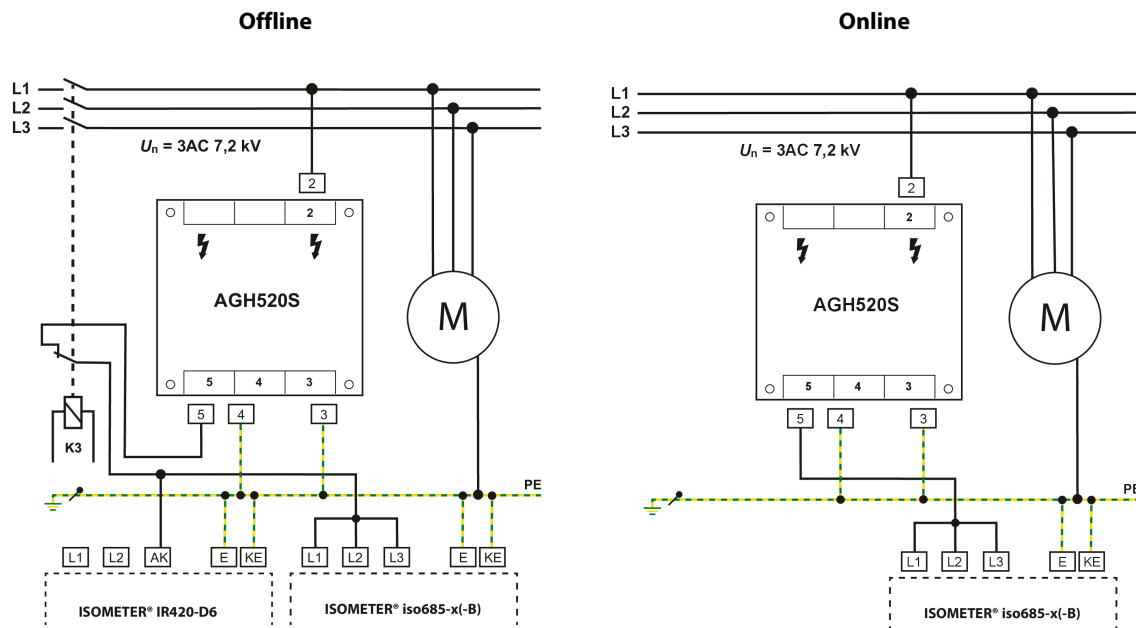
Offline

L1
L2
L3

$U_n$ = 3AC 7,2 kV

2

2

AGH520S

M

5 4 3

5 4 3

K3

PE

L1 L2 AK E KE L1 L2 L3 E KE

ISOMETER® IR420-D6

ISOMETER® iso685-x(-B)

Online

L1
L2
L3

$U_n$ = 3AC 7,2 kV

2

2

AGH520S

M

5 4 3

5 4 3

PE

L1 L2 L3 E KE

ISOMETER® iso685-x(-B)